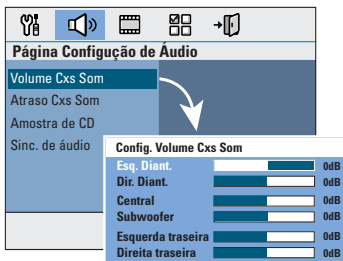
Página Configuração de Áudio

Volume Cxs Som
Atraso Cxs Som
Amostra de CD
Sinc. de áudio

Config. Volume Cxs Som

Esq. Diant. 0dB
Dir. Diant. 0dB
Central 0dB
Subwoofer 0dB
Esquerda traseira 0dB
Direita traseira 0dB